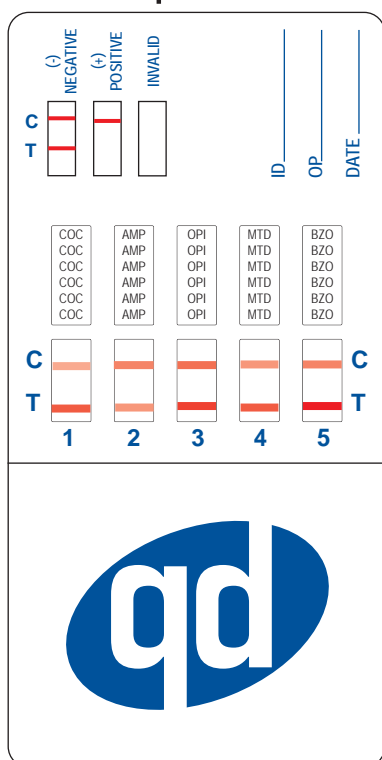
(-) NEGATIVE

(+) POSITIVE

INVALID

C
T

ID

OP

DATE

COC
COC
COC
COC
COC
COC

AMP
AMP
AMP
AMP
AMP
AMP

OPI
OPI
OPI
OPI
OPI
OPI

MTD
MTD
MTD
MTD
MTD
MTD

BZO
BZO
BZO
BZO
BZO
BZO

C
T

C
T

1 2 3 4 5

qd